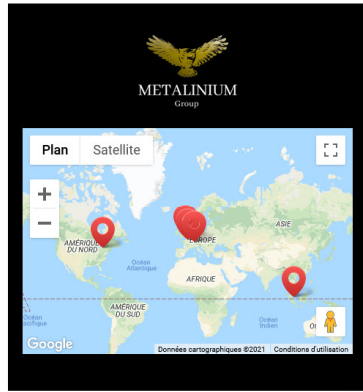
METALINIUM
Group

Plan
Satellite

+
−

ASIE
AMÉRIQUE DU NORD
EUROPE
Océan Atlantique
AFRIQUE
Océan Pacifique
AMÉRIQUE DU SUD
Océan Indien

Google
Données cartographiques ©2021 Conditions d'utilisation